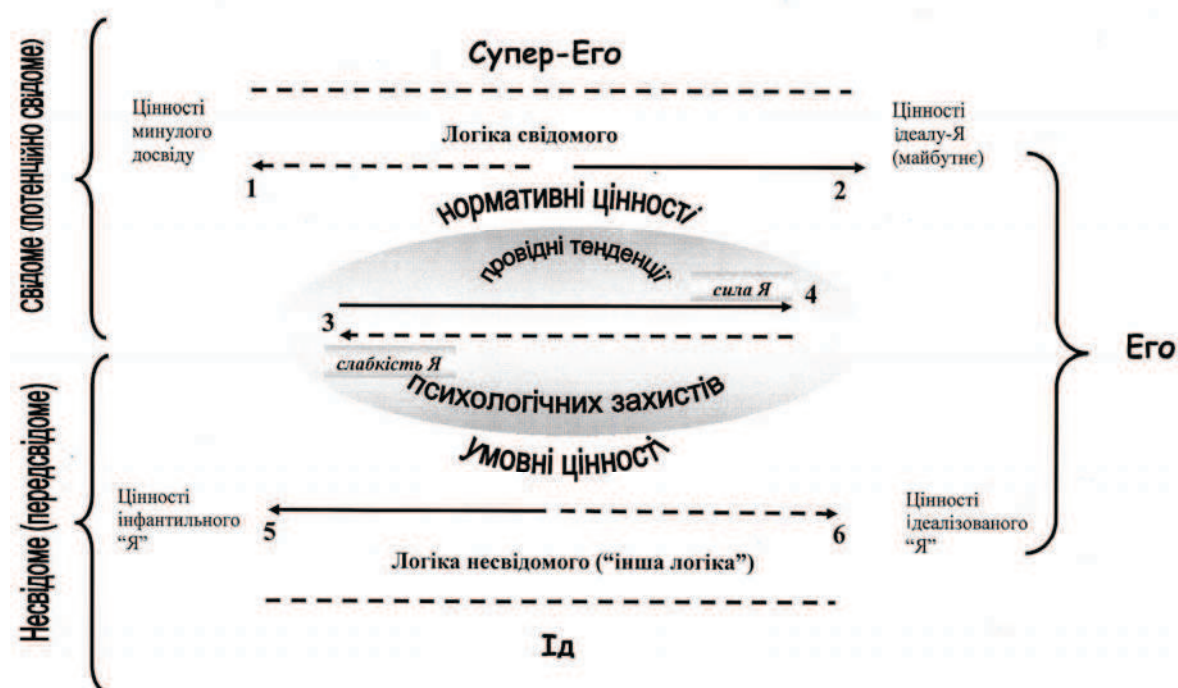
Свідоме (потенційно свідоме)

Супер-Его

Цінності минулого досвіду

Логіка свідомого

Цінності ідеалу-Я (майбутнє)

1

2

нормативні цінності

провідні тенденції

сила Я

4

3

Его

слабкість Я

психологічних захистів

умовні цінності

Несвідоме (передсвідоме)

Цінності інфантильного "Я"

5

6

Цінності ідеалізованого "Я"

Логіка несвідомого ("інша логіка")

Ід